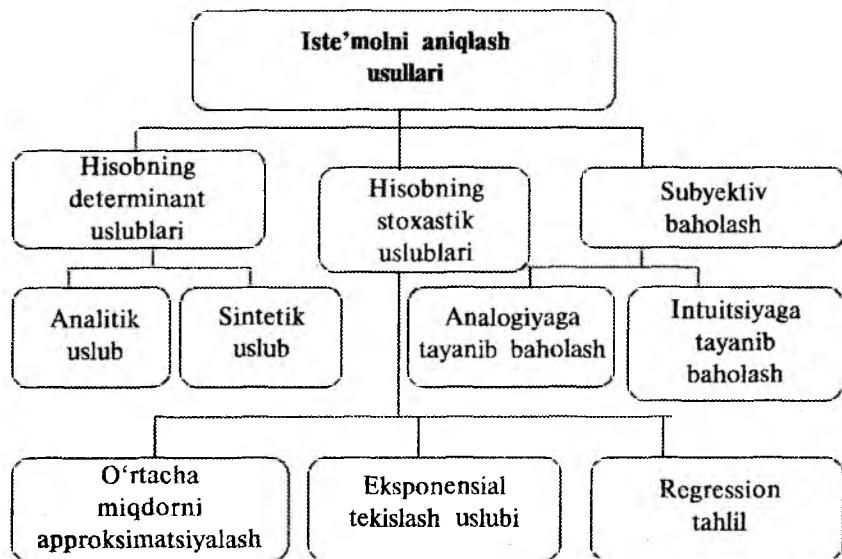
Iste'molni aniqlash usullari

Hisobning determinant uslublari

Hisobning stoxastik uslublari

Subyektiv baholash

Analitik uslub

Sintetik uslub

Analogiyaga tayanib baholash

Intuitsiyaga tayanib baholash

O'rtacha miqdorni approksimatsiyalash

Eksponensial tekislash uslubi

Regression tahlil